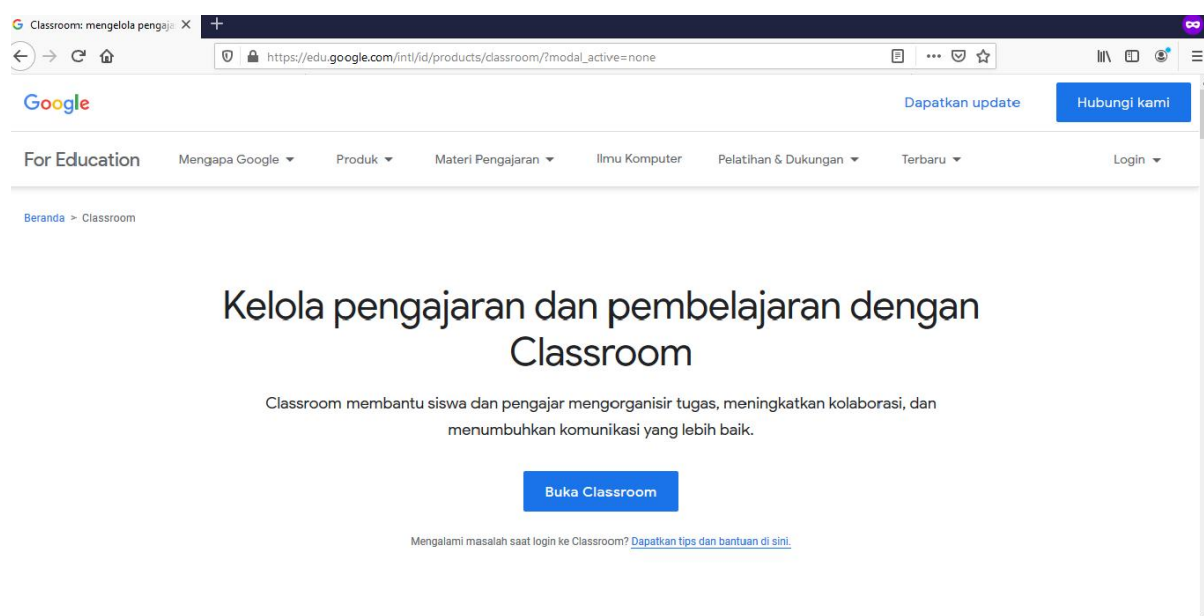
Classroom: mengelola pengaja ×
+
https://edu.google.com/intl/id/products/classroom/?modal_active=none

Google
Dapatkan update
Hubungi kami

For Education
Mengapa Google
Produk
Materi Pengajaran
Ilmu Komputer
Pelatihan & Dukungan
Terbaru
Login

Beranda > Classroom

Kelola pengajaran dan pembelajaran dengan Classroom

Classroom membantu siswa dan pengajar mengorganisir tugas, meningkatkan kolaborasi, dan menumbuhkan komunikasi yang lebih baik.

Buka Classroom

Mengalami masalah saat login ke Classroom? Dapatkan tips dan bantuan di sini.